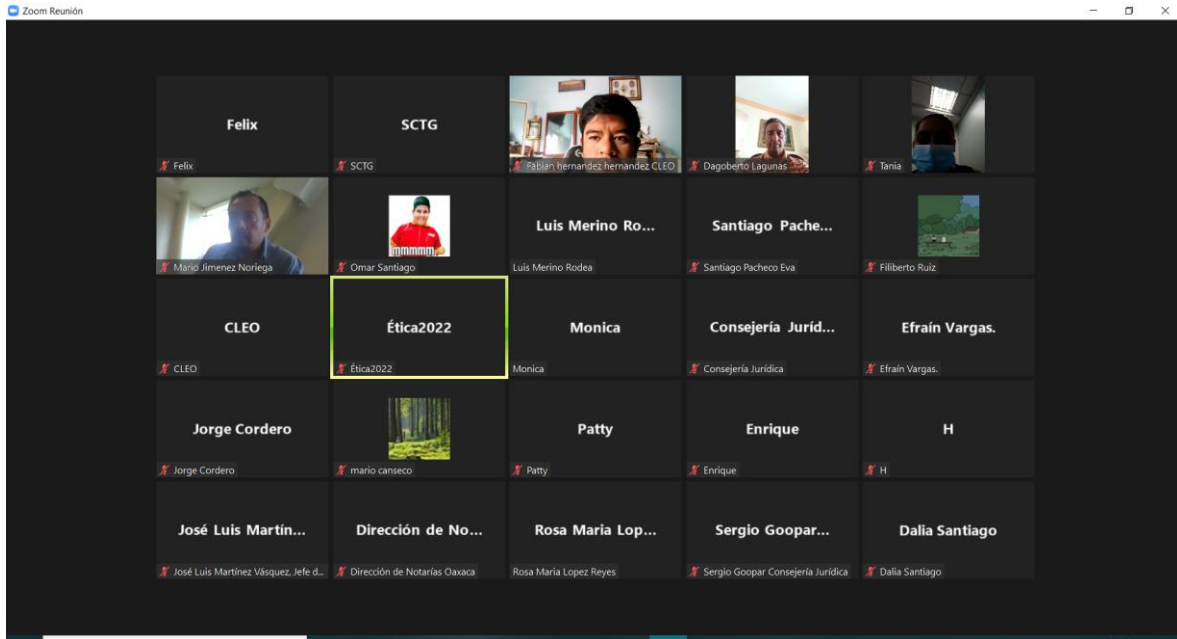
Zoom Reunión

Felix
Felix

SCTG
SCTG

Fabian hernandez hernandez CLEO

Dagoberto Lagunas

Tania

Mario Jimenez Noriega

Omar Santiago

Luis Merino Ro...
Luis Merino Rodea

Santiago Pache...
Santiago Pacheco Eva

Filiberto Ruiz

CLEO
CLEO

Ética2022
Ética2022

Monica
Monica

Consejería Juríd...
Consejería Jurídica

Efraín Vargas.
Efraín Vargas.

Jorge Cordero
Jorge Cordero

mario canseco

Patty
Patty

Enrique
Enrique

H
H

José Luis Martín...
José Luis Martínez Vásquez, Jefe d...

Dirección de No...
Dirección de Notarías Oaxaca

Rosa Maria Lop...
Rosa Maria Lopez Reyes

Sergio Goopar...
Sergio Goopar Consejería Jurídica

Dalia Santiago
Dalia Santiago